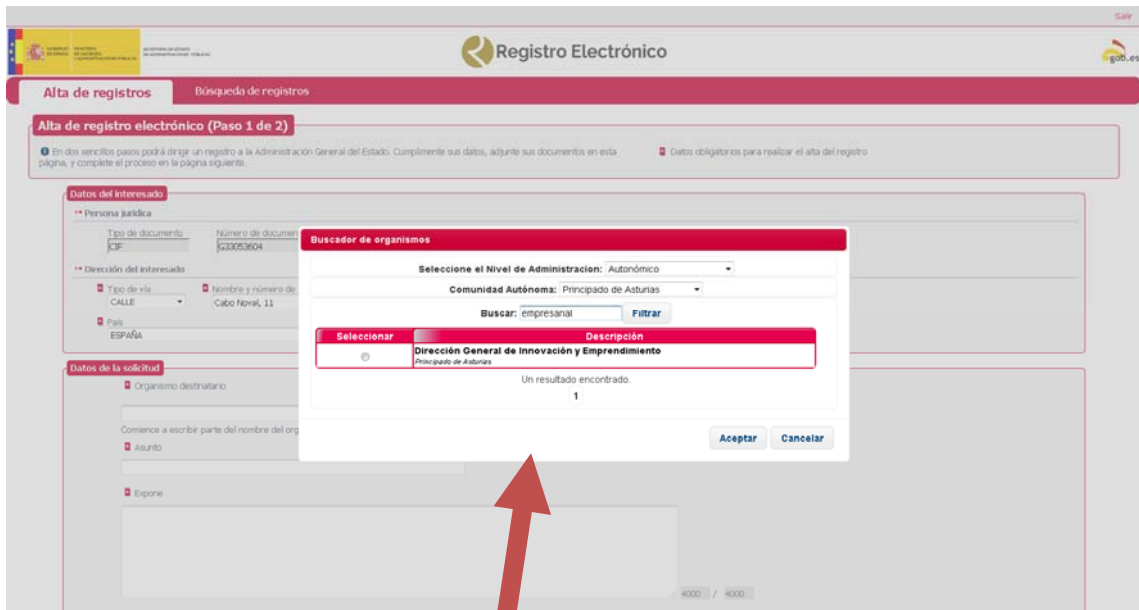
Salir

Registro Electrónico

gob.es

Alta de registros
Búsqueda de registros

Alta de registro electrónico (Paso 1 de 2)

En dos sencillos pasos podrá dirigir un registro a la Administración General del Estado. Cumplimente sus datos, adjunte sus documentos en esta página, y complete el proceso en la página siguiente.

Datos obligatorios para realizar el alta del registro

Datos del interesado

Persona jurídica

Tipo de documento
CIF
Número de documen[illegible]
G33053604

Dirección del interesado

Tipo de vía
CALLE
Nombre y número de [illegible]
Cabo Noval, 11

País
ESPAÑA

Datos de la solicitud

Organismo destinatario

Comience a escribir parte del nombre del org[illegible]

Asunto

Expone

4000 / 4000

Buscador de organismos

Seleccione el Nivel de Administracion: Autonómico

Comunidad Autónoma: Principado de Asturias

Buscar: empresarial Filtrar

| Seleccionar | Descripción |
|---|---|
| | Dirección General de Innovación y Emprendimiento Principado de Asturias |

Un resultado encontrado.

1

Aceptar Cancelar